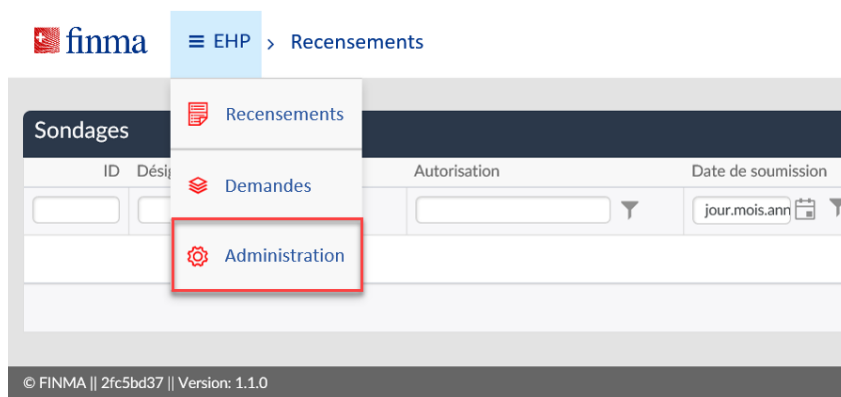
finma

EHP › Recensements

Recensements

Demandes

Administration

Sondages

| ID | Désig | Autorisation | Date de soumission |
|---|---|---|---|
| | | | jour.mois.ann |

© FINMA || 2fc5bd37 || Version: 1.1.0